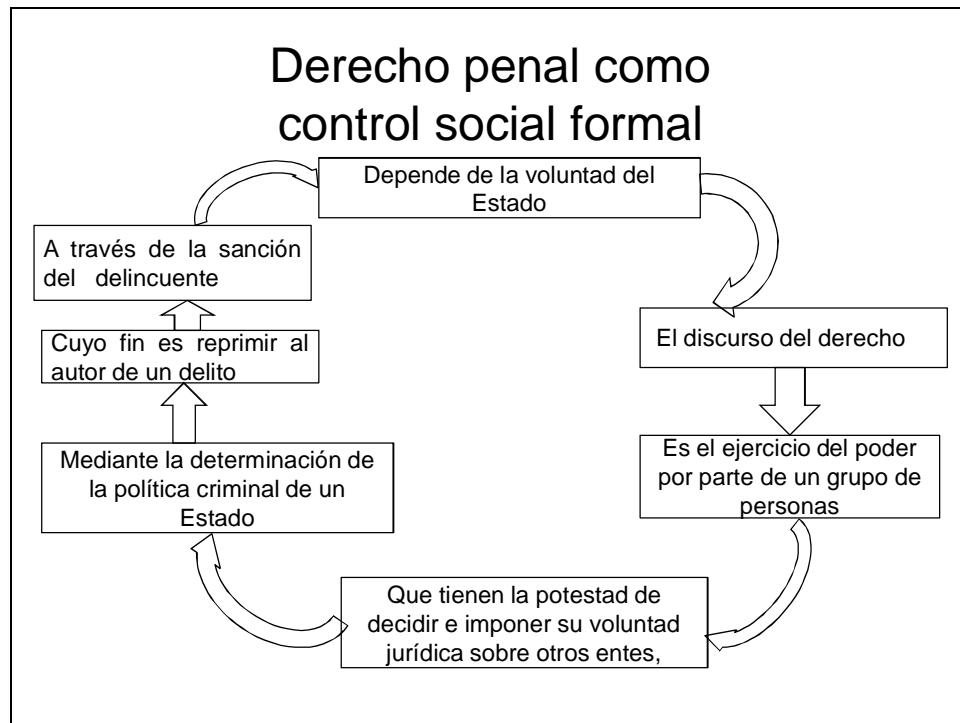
Derecho penal como control social formal

Depende de la voluntad del Estado

El discurso del derecho

Es el ejercicio del poder por parte de un grupo de personas

Que tienen la potestad de decidir e imponer su voluntad jurídica sobre otros entes,

Mediante la determinación de la política criminal de un Estado

Cuyo fin es reprimir al autor de un delito

A través de la sanción del delincuente